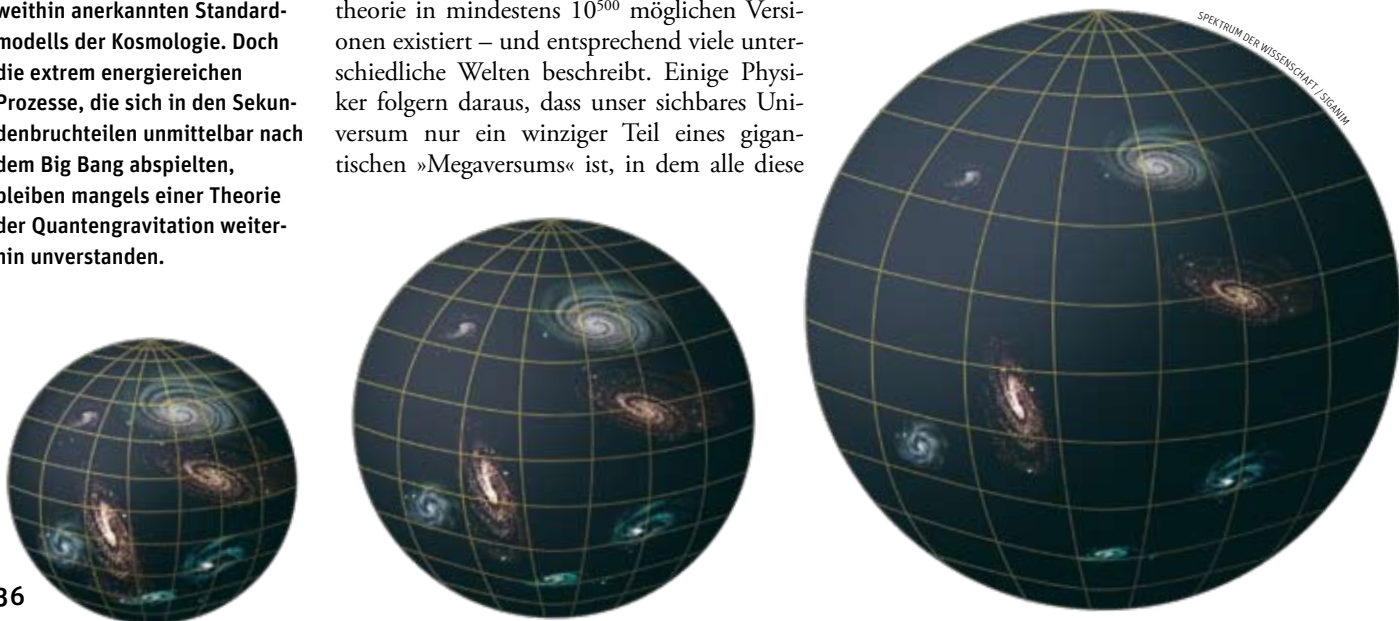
weithin anerkannten Standardmodells der Kosmologie. Doch die extrem energiereichen Prozesse, die sich in den Sekundenbruchteilen unmittelbar nach dem Big Bang abspielten, bleiben mangels einer Theorie der Quantengravitation weiterhin unverstanden.

theorie in mindestens $10^{500}$ möglichen Versionen existiert – und entsprechend viele unterschiedliche Welten beschreibt. Einige Physiker folgern daraus, dass unser sichbares Universum nur ein winziger Teil eines gigantischen »Megaversums« ist, in dem alle diese

SPEKTRUM DER WISSENSCHAFT / SIGANIM

36